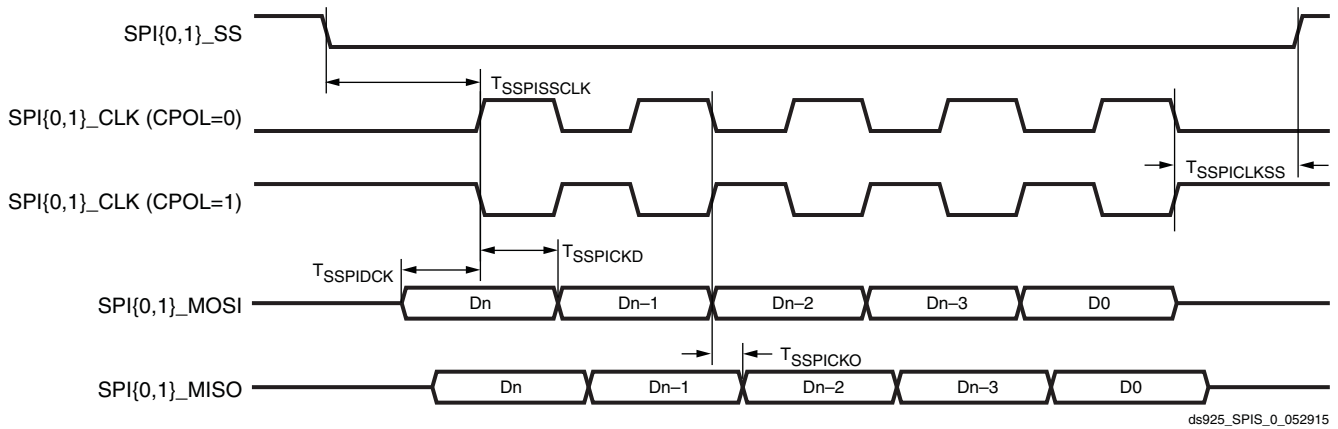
SPI{0,1}_SS

$T_{SSPISSCLK}$

SPI{0,1}_CLK (CPOL=0)

$T_{SSPICLKSS}$

SPI{0,1}_CLK (CPOL=1)

$T_{SSPICKD}$

$T_{SSPIDCK}$

SPI{0,1}_MOSI

Dn

Dn–1

Dn–2

Dn–3

D0

$T_{SSPICKO}$

SPI{0,1}_MISO

Dn

Dn–1

Dn–2

Dn–3

D0

ds925_SPIS_0_052915